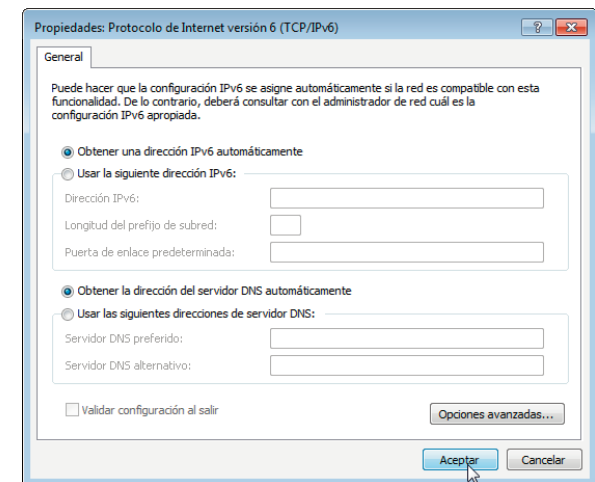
Propiedades: Protocolo de Internet versión 6 (TCP/IPv6)

?

General

Puede hacer que la configuración IPv6 se asigne automáticamente si la red es compatible con esta funcionalidad. De lo contrario, deberá consultar con el administrador de red cuál es la configuración IPv6 apropiada.

Obtener una dirección IPv6 automáticamente

Usar la siguiente dirección IPv6:

Dirección IPv6:

Longitud del prefijo de subred:

Puerta de enlace predeterminada:

Obtener la dirección del servidor DNS automáticamente

Usar las siguientes direcciones de servidor DNS:

Servidor DNS preferido:

Servidor DNS alternativo:

Validar configuración al salir

Opciones avanzadas...

Aceptar

Cancelar